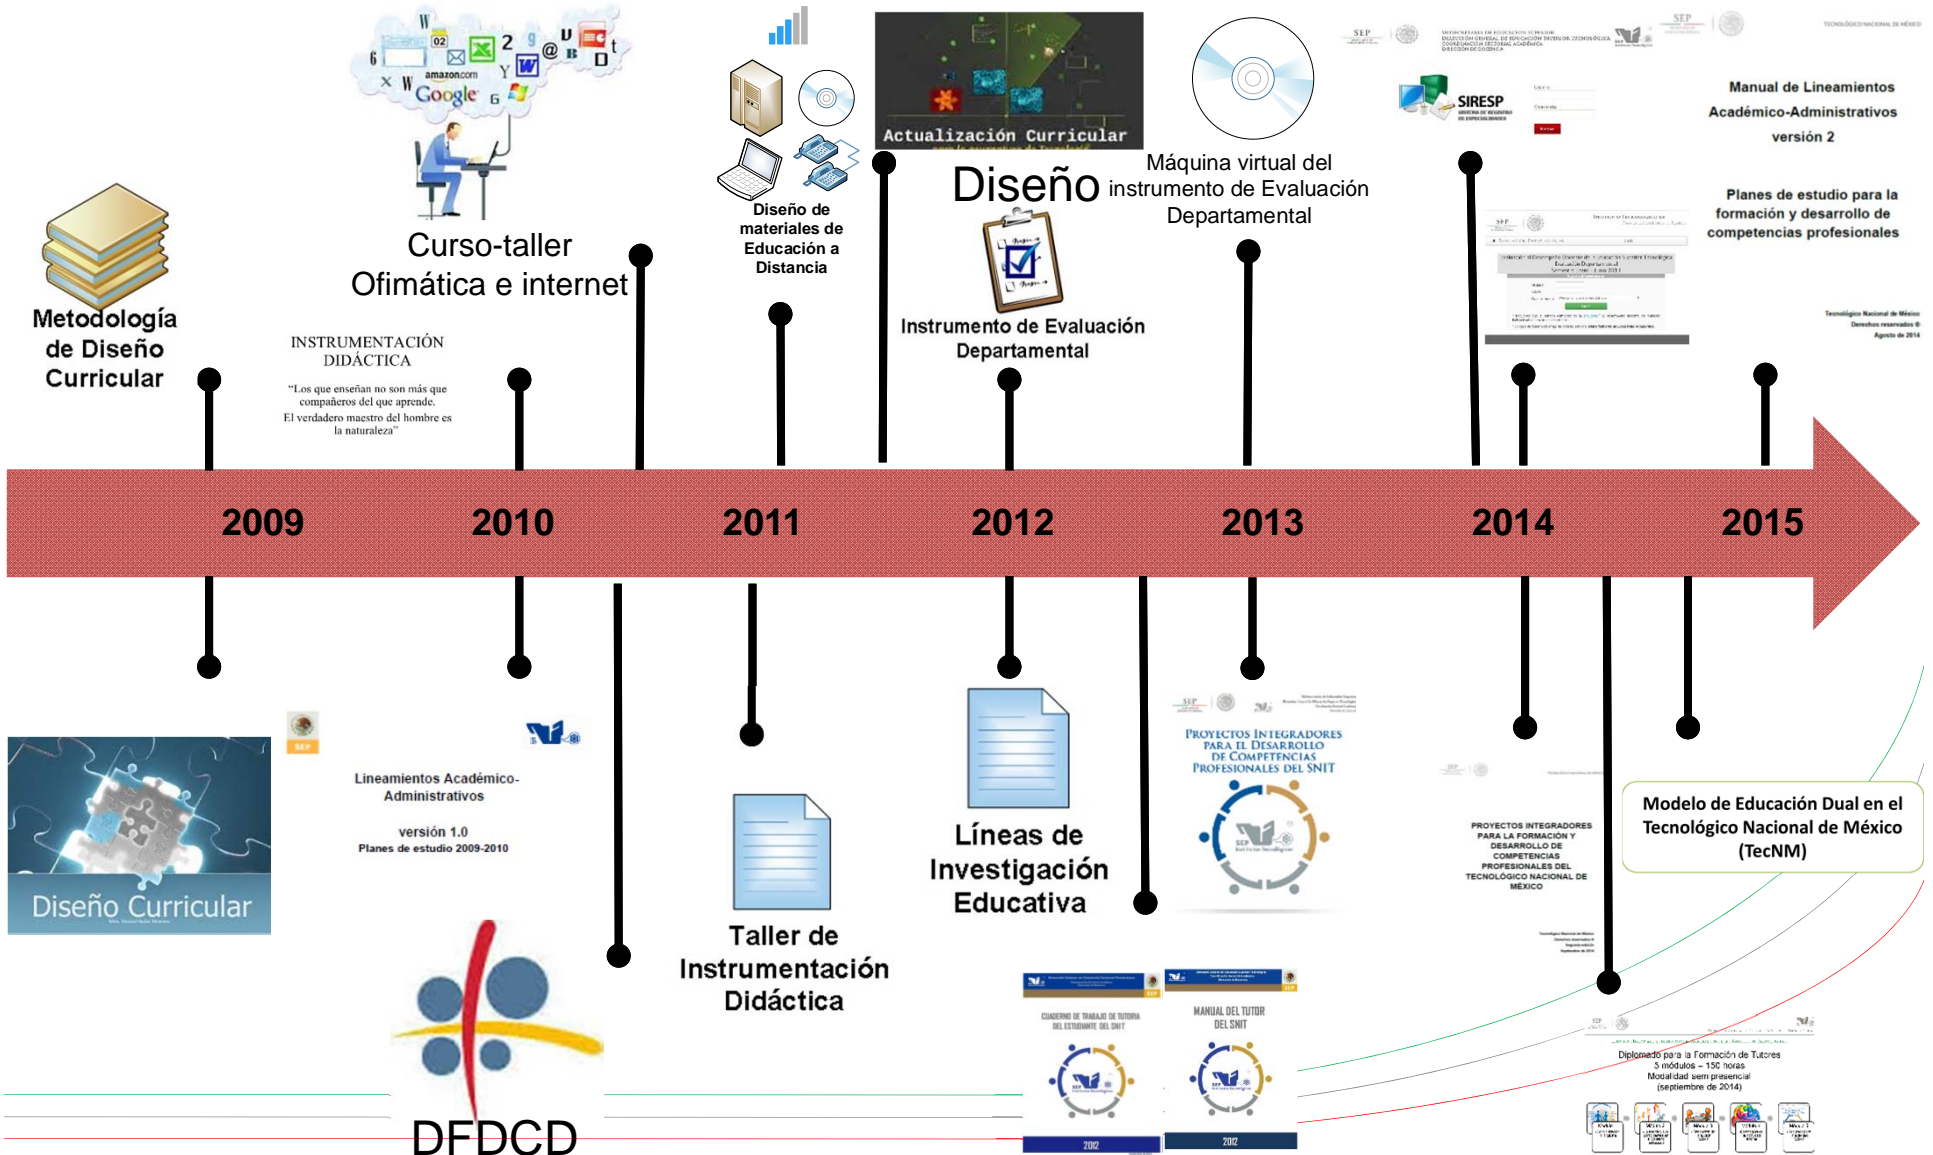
Metodología de Diseño Curricular

INSTRUMENTACIÓN DIDÁCTICA

"Los que enseñan no son más que compañeros del que aprende. El verdadero maestro del hombre es la naturaleza"

Curso-taller Ofimática e internet

Diseño de materiales de Educación a Distancia

Actualización Curricular

Diseño

Instrumento de Evaluación Departamental

Máquina virtual del instrumento de Evaluación Departamental

SIRESP

Manual de Lineamientos Académico-Administrativos versión 2

Planes de estudio para la formación y desarrollo de competencias profesionales

2009

2010

2011

2012

2013

2014

2015

Diseño Curricular

SEP

Lineamientos Académico-Administrativos

versión 1.0

Planes de estudio 2009-2010

DFDCD

Taller de Instrumentación Didáctica

Líneas de Investigación Educativa

PROYECTOS INTEGRADORES PARA EL DESARROLLO DE COMPETENCIAS PROFESIONALES DEL SNIT

CUADERNO DE TRABAJO DE TUTORÍA DEL ESTUDIANTE DEL SNIT

2012

MANUAL DEL TUTOR DEL SNIT

2012

PROYECTOS INTEGRADORES PARA LA FORMACIÓN Y DESARROLLO DE COMPETENCIAS PROFESIONALES DEL TECNOLÓGICO NACIONAL DE MÉXICO

Modelo de Educación Dual en el Tecnológico Nacional de México (TecNM)

Diplomado para la Formación de Tutores
5 módulos – 150 horas
Modalidad semipresencial
(septiembre de 2014)